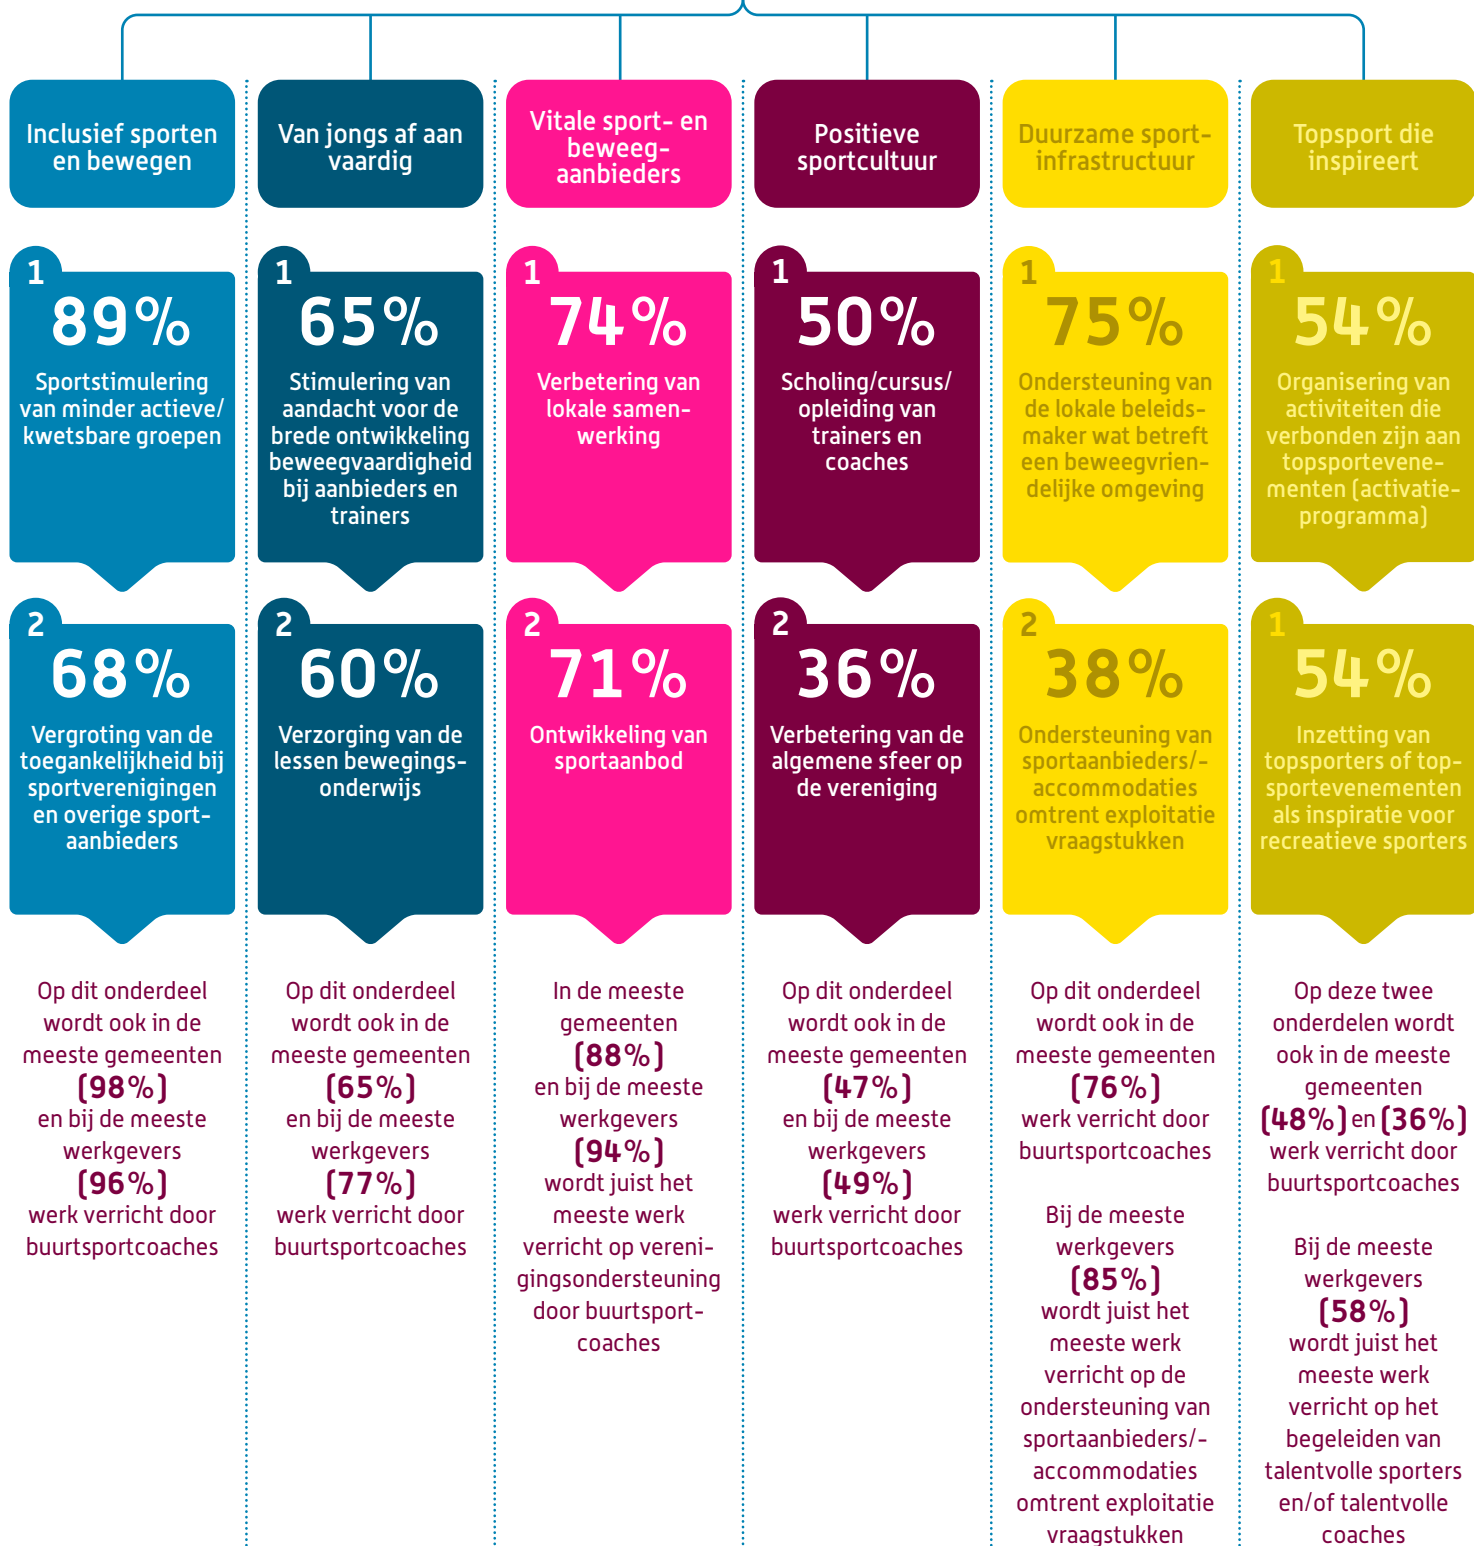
Inclusief sporten en bewegen

1
89%
Sportstimulering van minder actieve/kwetsbare groepen

2
68%
Vergroting van de toegankelijkheid bij sportverenigingen en overige sportaanbieders

Op dit onderdeel wordt ook in de meeste gemeenten (98%) en bij de meeste werkgevers (96%) werk verricht door buurtsportcoaches

Van jongs af aan vaardig

1
65%
Stimulering van aandacht voor de brede ontwikkeling beweegvaardigheid bij aanbieders en trainers

2
60%
Verzorging van de lessen bewegingsonderwijs

Op dit onderdeel wordt ook in de meeste gemeenten (65%) en bij de meeste werkgevers (77%) werk verricht door buurtsportcoaches

Vitale sport- en beweeg-aanbieders

1
74%
Verbetering van lokale samenwerking

2
71%
Ontwikkeling van sportaanbod

In de meeste gemeenten (88%) en bij de meeste werkgevers (94%) wordt juist het meeste werk verricht op verenigingsondersteuning door buurtsportcoaches

Positieve sportcultuur

1
50%
Scholing/cursus/opleiding van trainers en coaches

2
36%
Verbetering van de algemene sfeer op de vereniging

Op dit onderdeel wordt ook in de meeste gemeenten (47%) en bij de meeste werkgevers (49%) werk verricht door buurtsportcoaches

Duurzame sport-infrastructuur

1
75%
Ondersteuning van de lokale beleidsmaker wat betreft een beweegvriendelijke omgeving

2
38%
Ondersteuning van sportaanbieders/-accommodaties omtrent exploitatie vraagstukken

Op dit onderdeel wordt ook in de meeste gemeenten (76%) werk verricht door buurtsportcoaches

Bij de meeste werkgevers (85%) wordt juist het meeste werk verricht op de ondersteuning van sportaanbieders/-accommodaties omtrent exploitatie vraagstukken

Topsport die inspireert

1
54%
Organisering van activiteiten die verbonden zijn aan topsportevenementen (activatieprogramma)

1
54%
Inzetting van topsporters of topsportevenementen als inspiratie voor recreatieve sporters

Op deze twee onderdelen wordt ook in de meeste gemeenten (48%) en (36%) werk verricht door buurtsportcoaches

Bij de meeste werkgevers (58%) wordt juist het meeste werk verricht op het begeleiden van talentvolle sporters en/of talentvolle coaches